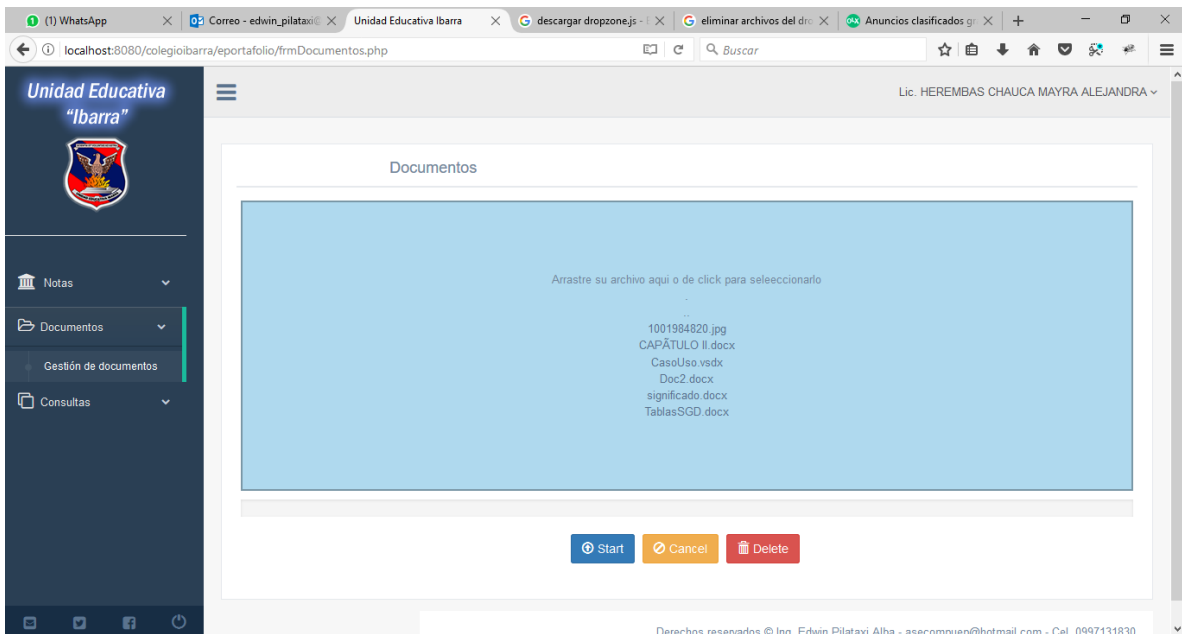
(1) WhatsApp
Correo - edwin_pilataxi
Unidad Educativa Ibarra
descargar dropzone.js -
eliminar archivos del dro
Anuncios clasificados gr
localhost:8080/colegioibarra/eportafolio/frmDocumentos.php
Buscar

Unidad Educativa "Ibarra"

Lic. HEREMBAS CHAUCA MAYRA ALEJANDRA

Notas
Documentos
Gestión de documentos
Consultas

Documentos

Arrastre su archivo aqui o de click para seleeccionarlo
.
..
1001984820.jpg
CAPĂTULO II.docx
CasoUso.vsdx
Doc2.docx
significado.docx
TablasSGD.docx

Start
Cancel
Delete

Derechos reservados © Ing. Edwin Pilataxi Alba - asecompuep@hotmail.com - Cel. 0997131830